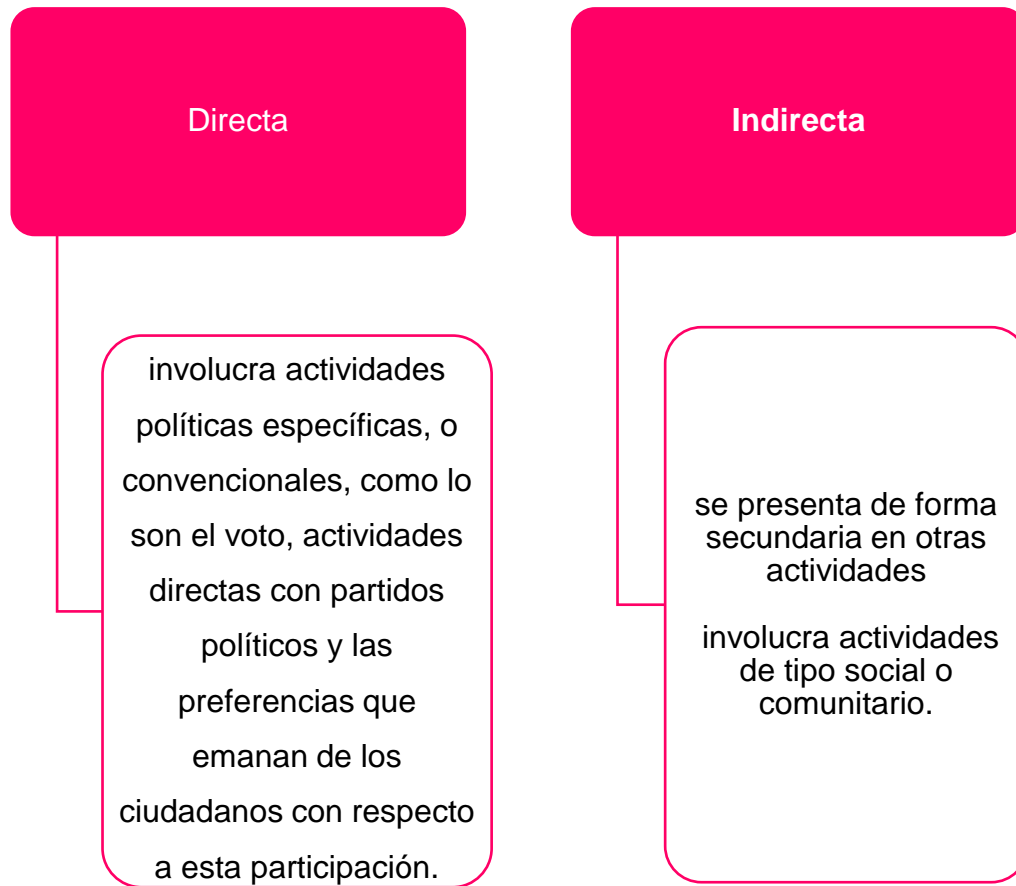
Directa

Indirecta

involucra actividades políticas específicas, o convencionales, como lo son el voto, actividades directas con partidos políticos y las preferencias que emanan de los ciudadanos con respecto a esta participación.

se presenta de forma secundaria en otras actividades

involucra actividades de tipo social o comunitario.